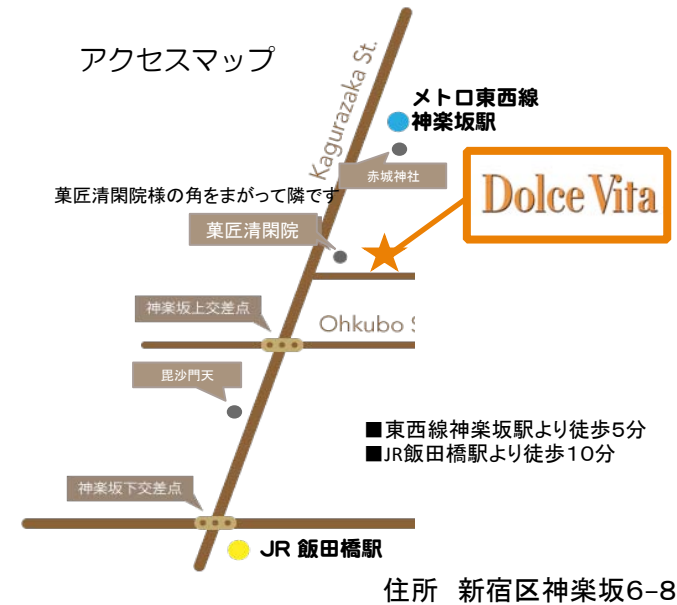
アクセスマップ

Kagurazaka St.

メトロ東西線
神楽坂駅

赤城神社

菓匠清閑院様の角をまがって隣です

Dolce Vita

菓匠清閑院

神楽坂上交差点

Ohkubo S

毘沙門天

■東西線神楽坂駅より徒歩5分
■JR飯田橋駅より徒歩10分

神楽坂下交差点

JR 飯田橋駅

住所　新宿区神楽坂6-8